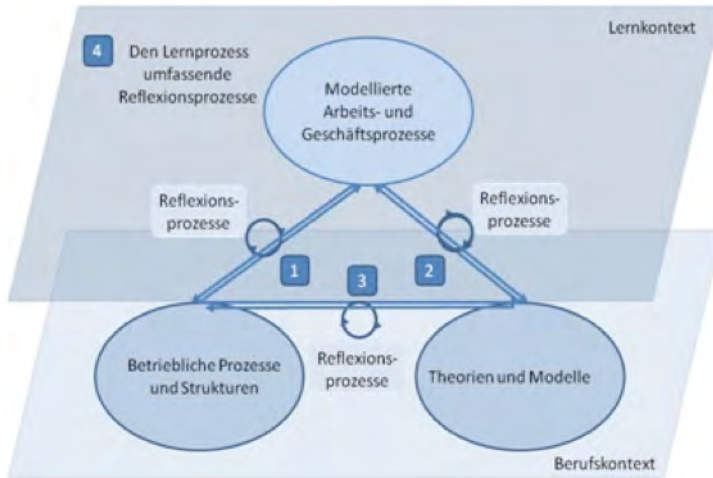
Lernkontext

4 Den Lernprozess umfassende Reflexionsprozesse

Modellierte Arbeits- und Geschäftsprozesse

Reflexions-prozesse

Reflexions-prozesse

1

3

2

Betriebliche Prozesse und Strukturen

Reflexions-prozesse

Theorien und Modelle

Berufskontext